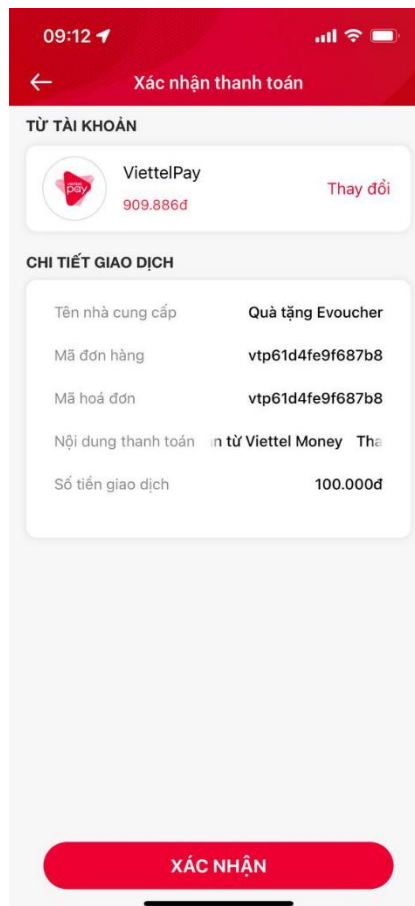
09:12

Xác nhận thanh toán

TỪ TÀI KHOẢN

pay

ViettelPay

909.886đ

Thay đổi

CHI TIẾT GIAO DỊCH

| | |
|---|---|
| Tên nhà cung cấp | Quà tặng Evoucher |
| Mã đơn hàng | vtp61d4fe9f687b8 |
| Mã hoá đơn | vtp61d4fe9f687b8 |
| Nội dung thanh toán | n từ Viettel Money Tha |
| Số tiền giao dịch | 100.000đ |

XÁC NHẬN